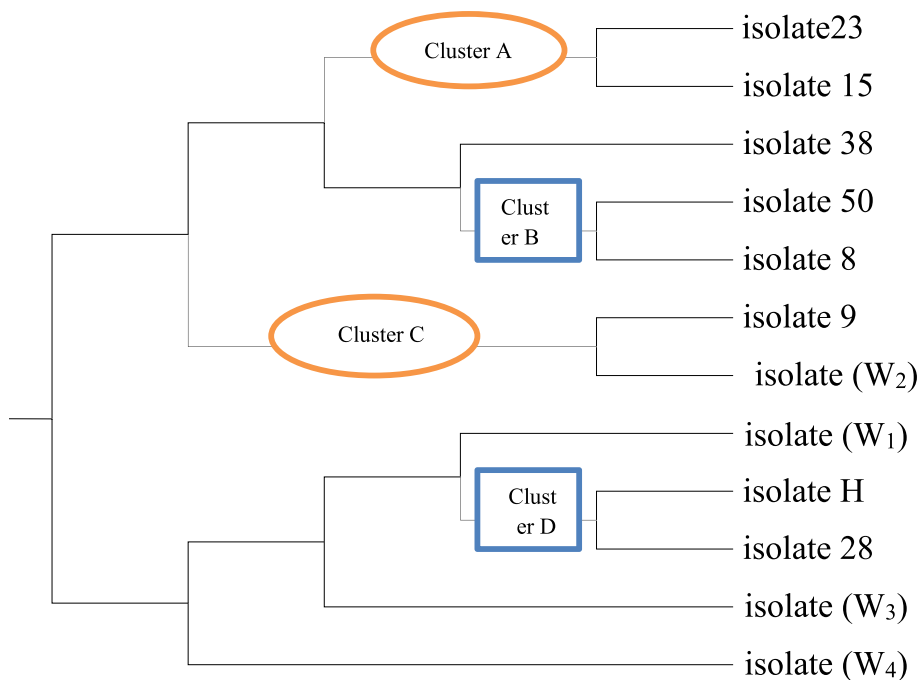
Cluster A

isolate23

isolate 15

isolate 38

Clust er B

isolate 50

isolate 8

Cluster C

isolate 9

isolate ($W_2$)

isolate ($W_1$)

Clust er D

isolate H

isolate 28

isolate ($W_3$)

isolate ($W_4$)